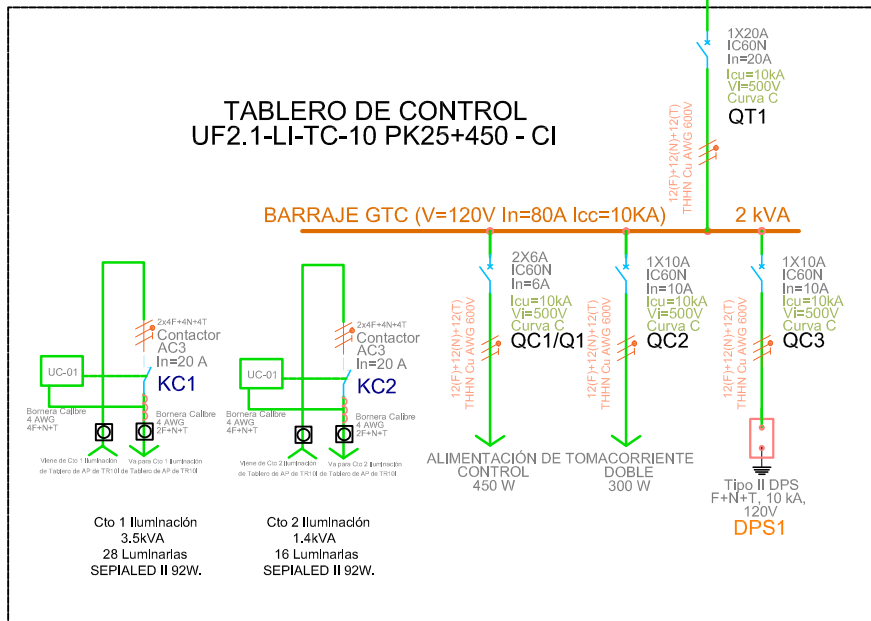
TABLERO DE CONTROL
UF2.1-LI-TC-10 PK25+450 - CI

1X20A
IC60N
In=20A
Icu=10kA
Vi=500V
Curva C
QT1

12(F)+12(N)+12(T)
THHN Cu AWG 600V

BARRAJE GTC (V=120V In=80A Icc=10KA)
2 kVA

2X6A
IC60N
In=6A
Icu=10kA
Vi=500V
Curva C
QC1/Q1

12(F)+12(N)+12(T)
THHN Cu AWG 600V

1X10A
IC60N
In=10A
Icu=10kA
Vi=500V
Curva C
QC2

12(F)+12(N)+12(T)
THHN Cu AWG 600V

1X10A
IC60N
In=10A
Icu=10kA
Vi=500V
Curva C
QC3

12(F)+12(N)+12(T)
THHN Cu AWG 600V

2x4F+4N+4T
Contactor
AC3
In=20 A
KC1

UC-01

Bornera Calibre
4 AWG
4F+N+T

Bornera Calibre
4 AWG
2F+N+T

Viene de Cto 1 Iluminación de Tablero de AP de TR10I

Va para Cto 1 Iluminación de Tablero de AP de TR10I

2x4F+4N+4T
Contactor
AC3
In=20 A
KC2

UC-01

Bornera Calibre
4 AWG
4F+N+T

Bornera Calibre
4 AWG
2F+N+T

Viene de Cto 2 Iluminación de Tablero de AP de TR10I

Va para Cto 2 Iluminación de Tablero de AP de TR10I

ALIMENTACIÓN DE CONTROL
450 W

TOMACORRIENTE DOBLE
300 W

Tipo II DPS
F+N+T, 10 kA,
120V
DPS1

Cto 1 Iluminación
3.5kVA
28 Luminarias
SEPIALED II 92W.

Cto 2 Iluminación
1.4kVA
16 Luminarias
SEPIALED II 92W.